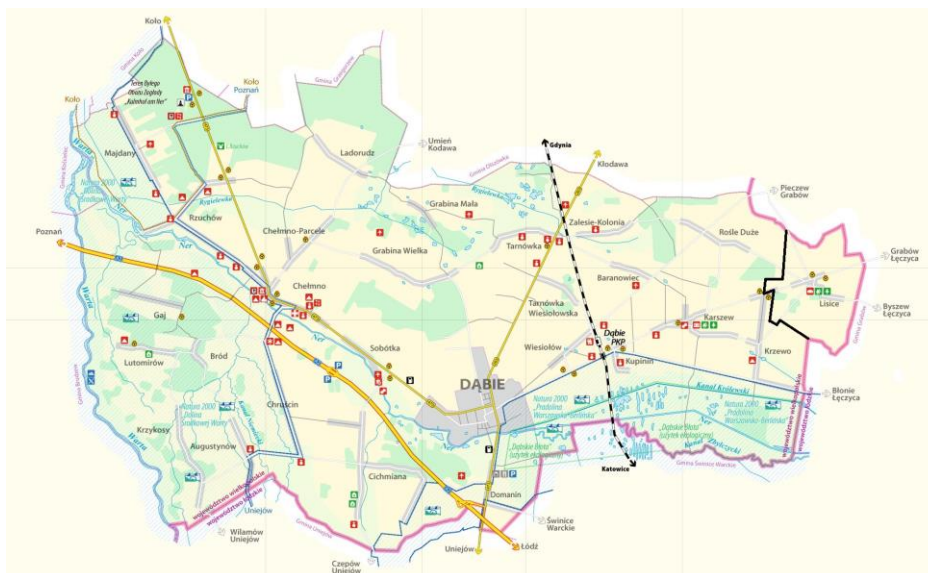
Koło

Gmina Koło

Koło Poznań

Koło

Teren byłego Obozu Zagłady „Kulmhof am Ner"

Gmina Grzegorzew

Majdany

Umień Kodawa

Ladorudz

Gdynia

Kłodawa

Natura 2000 Dolina Środkowej Warty

Gmina Kłodawa

Rzuchów

Rgilewka

Grabina Mała

Zalesie-Kolonia

Pieczew Grabów

Poznań

Chełmno-Parcele

Grabina Wielka

Tarnówka

Rośle Duże

Grabów Łęczyca

Ner

Chełmno

Baranowiec

Lisice

Warta

Gaj

Tarnówka Wiesiołowska

Byszew Łęczyca

Dąbie PKP

Karszew

Gmina Grabów

Lutomirów

Bród

Sobótka

Wiesiołów

Kupinin

Krzewo

DĄBIE

Kanał Królewski

Błonie Łęczyca

Chruścin

Natura 2000 Pradolina Warszawsko-Berlińska

Natura 2000 Dolina Środkowej Warty

Natura 2000 Pradolina Warszawsko-Berlińska

Krzykosy

Dąbskie Błota (użytek ekologiczny)

Dąbskie Błota (użytek ekologiczny)

Katowice

Augustynów

województwo wielkopolskie

województwo łódzkie

Gmina Świnice Warckie

Cichmiana

Domanin

Uniejów

Świnice Warckie

Wilamów Uniejów

Gmina Uniejów

Czepów Uniejów

Uniejów

Łódź

Gmina Brudzew